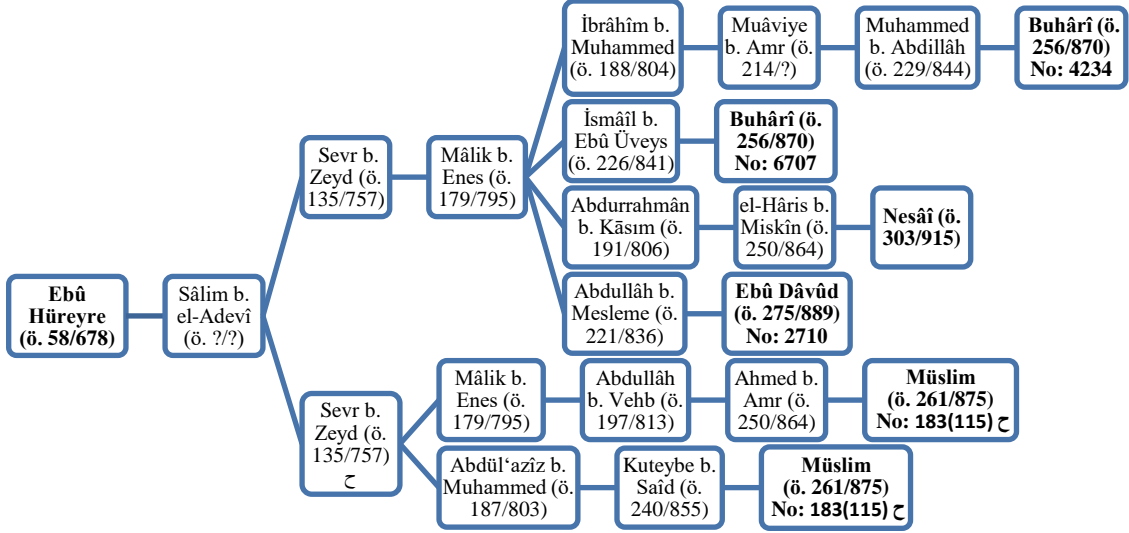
Ebû Hüreyre (ö. 58/678)

Sâlim b. el-Adevî (ö. ?/?)

Sevr b. Zeyd (ö. 135/757)

Mâlik b. Enes (ö. 179/795)

İbrâhîm b. Muhammed (ö. 188/804)

Muâviye b. Amr (ö. 214/?)

Muhammed b. Abdillâh (ö. 229/844)

Buhârî (ö. 256/870) No: 4234

İsmâîl b. Ebû Üveys (ö. 226/841)

Buhârî (ö. 256/870) No: 6707

Abdurrahmân b. Kāsım (ö. 191/806)

el-Hâris b. Miskîn (ö. 250/864)

Nesâî (ö. 303/915)

Abdullâh b. Mesleme (ö. 221/836)

Ebû Dâvûd (ö. 275/889) No: 2710

Sevr b. Zeyd (ö. 135/757) ح

Mâlik b. Enes (ö. 179/795)

Abdullâh b. Vehb (ö. 197/813)

Ahmed b. Amr (ö. 250/864)

Müslim (ö. 261/875) No: 183(115) ح

Abdül'azîz b. Muhammed (ö. 187/803)

Kuteybe b. Saîd (ö. 240/855)

Müslim (ö. 261/875) No: 183(115) ح